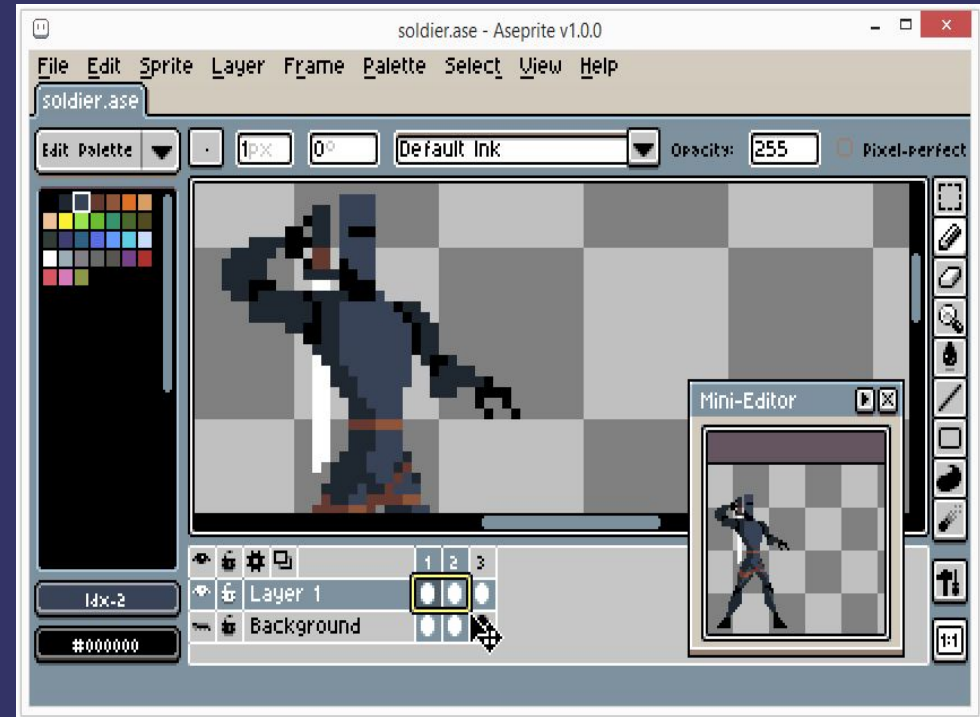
soldier.ase - Aseprite v1.0.0

File Edit Sprite Layer Frame Palette Select View Help

soldier.ase

Edit Palette · 1px 0° Default Ink Opacity: 255 Pixel-perfect

Mini-Editor

Idx-2

#000000

1 2 3

Layer 1

Background

1:1